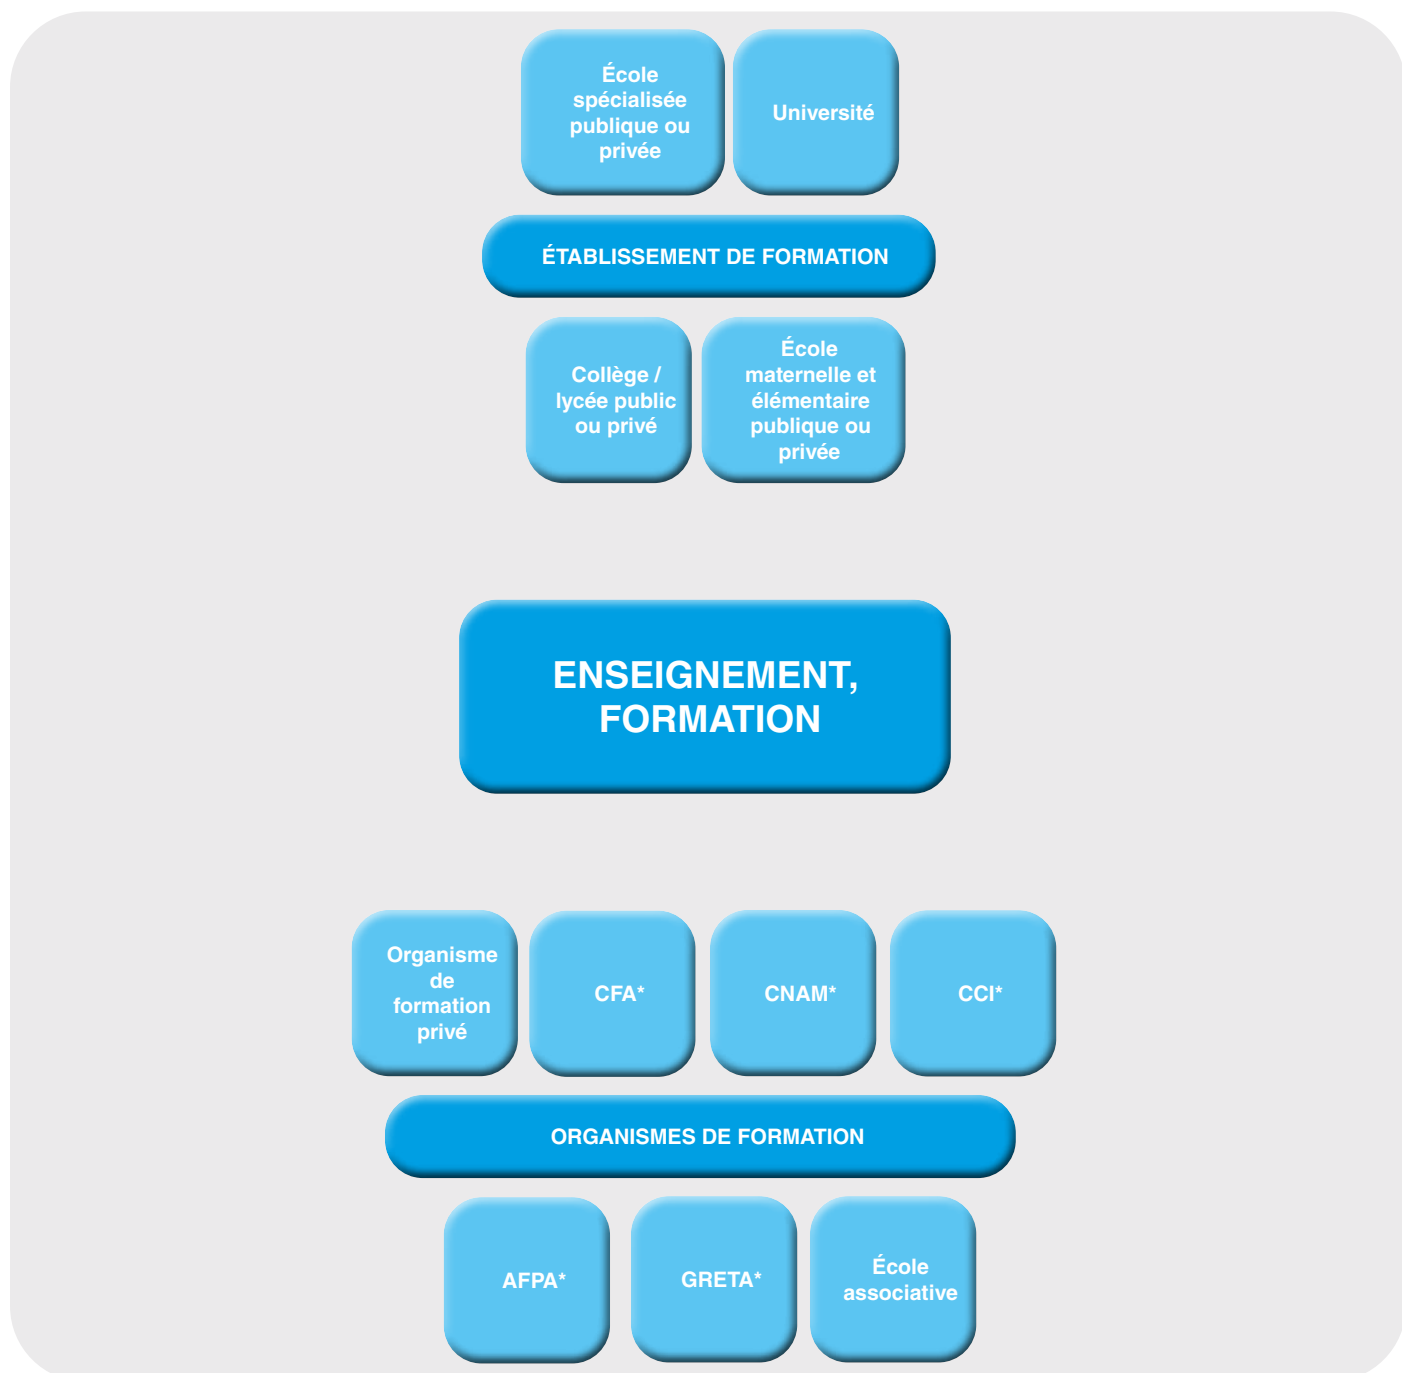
École spécialisée publique ou privée

Université

ÉTABLISSEMENT DE FORMATION

Collège / lycée public ou privé

École maternelle et élémentaire publique ou privée

ENSEIGNEMENT, FORMATION

Organisme de formation privé

CFA*

CNAM*

CCI*

ORGANISMES DE FORMATION

AFPA*

GRETA*

École associative